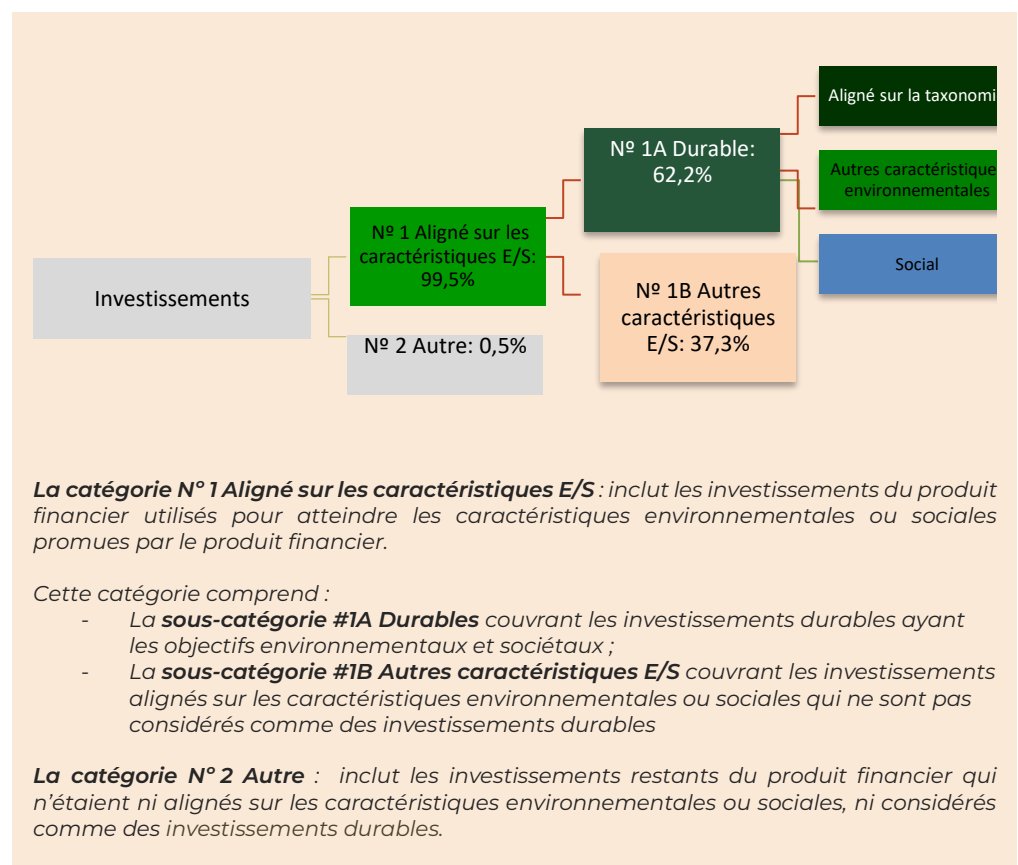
Investissements

Nº 1 Aligné sur les caractéristiques E/S: 99,5%

Nº 2 Autre: 0,5%

Nº 1A Durable: 62,2%

Nº 1B Autres caractéristiques E/S: 37,3%

Aligné sur la taxonomi

Autres caractéristique environnementales

Social

***La catégorie N° 1 Aligné sur les caractéristiques E/S** : inclut les investissements du produit financier utilisés pour atteindre les caractéristiques environnementales ou sociales promues par le produit financier.*

*Cette catégorie comprend :*
- *La **sous-catégorie #1A Durables** couvrant les investissements durables ayant les objectifs environnementaux et sociétaux ;*
- *La **sous-catégorie #1B Autres caractéristiques E/S** couvrant les investissements alignés sur les caractéristiques environnementales ou sociales qui ne sont pas considérés comme des investissements durables*

***La catégorie N° 2 Autre** : inclut les investissements restants du produit financier qui n'étaient ni alignés sur les caractéristiques environnementales ou sociales, ni considérés comme des investissements durables.*